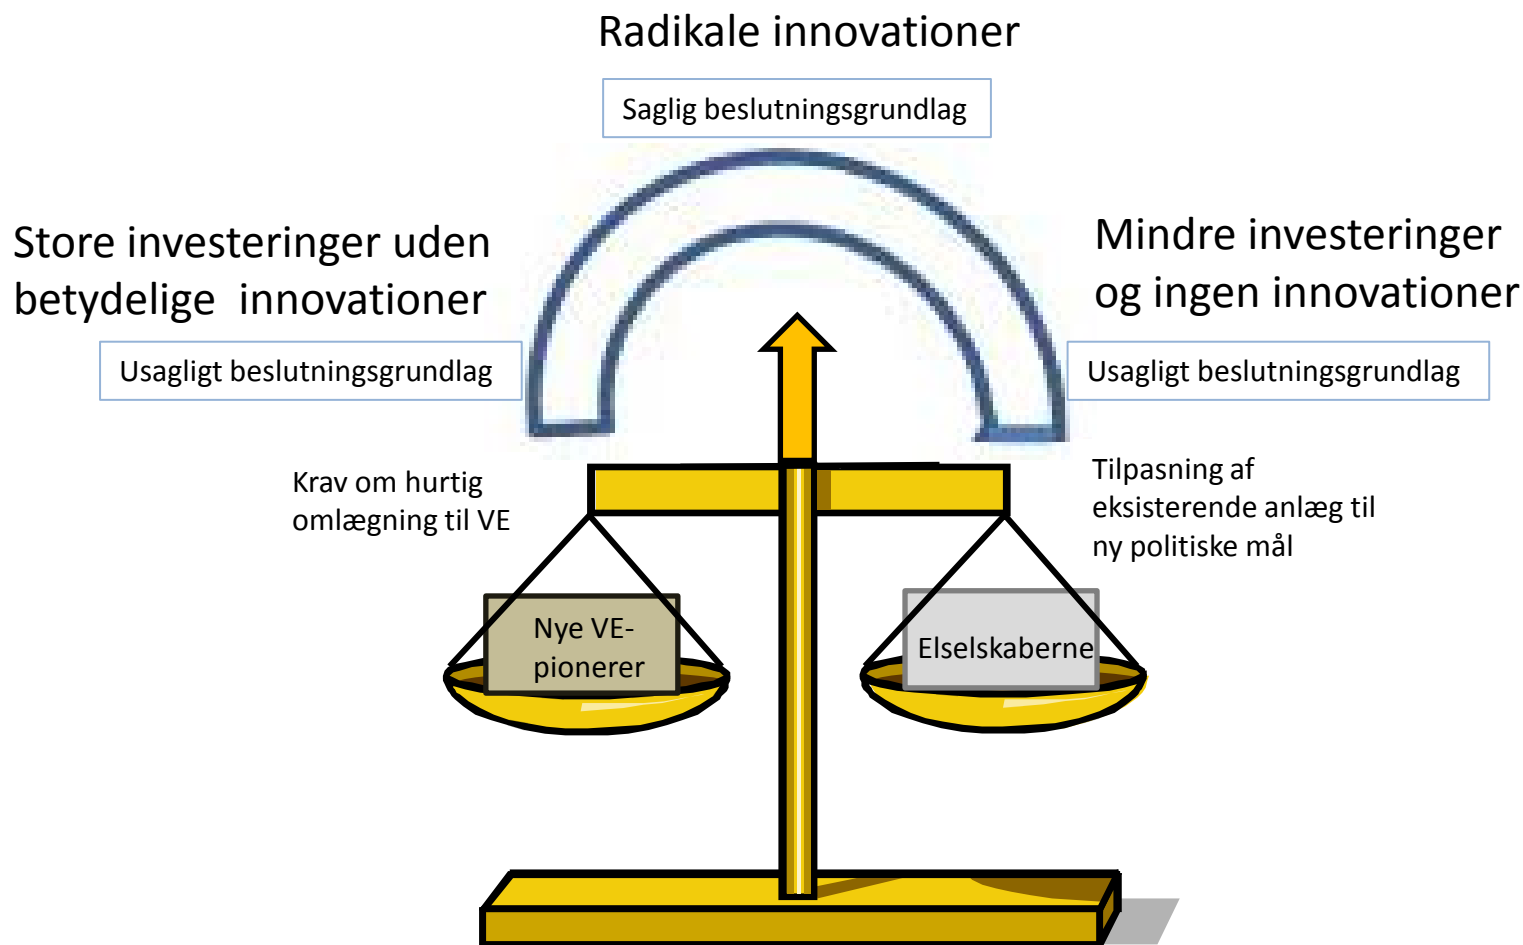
Radikale innovationer

Saglig beslutningsgrundlag

Store investeringer uden betydelige innovationer

Usagligt beslutningsgrundlag

Mindre investeringer og ingen innovationer

Usagligt beslutningsgrundlag

Krav om hurtig omlægning til VE

Tilpasning af eksisterende anlæg til ny politiske mål

Nye VE-pionerer

Elselskaberne